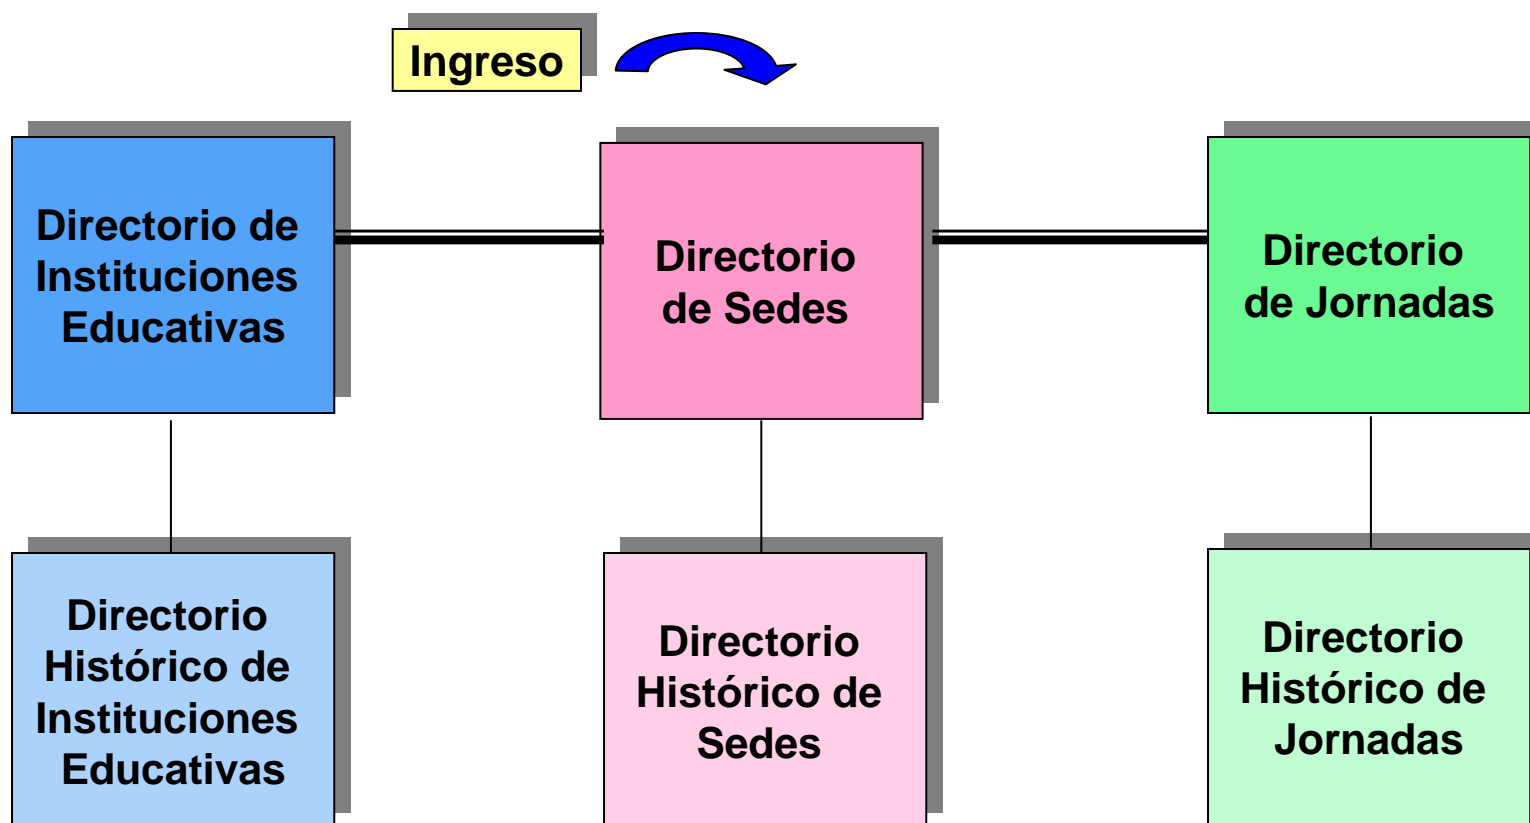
Ingreso

Directorio de Instituciones Educativas

Directorio de Sedes

Directorio de Jornadas

Directorio Histórico de Instituciones Educativas

Directorio Histórico de Sedes

Directorio Histórico de Jornadas